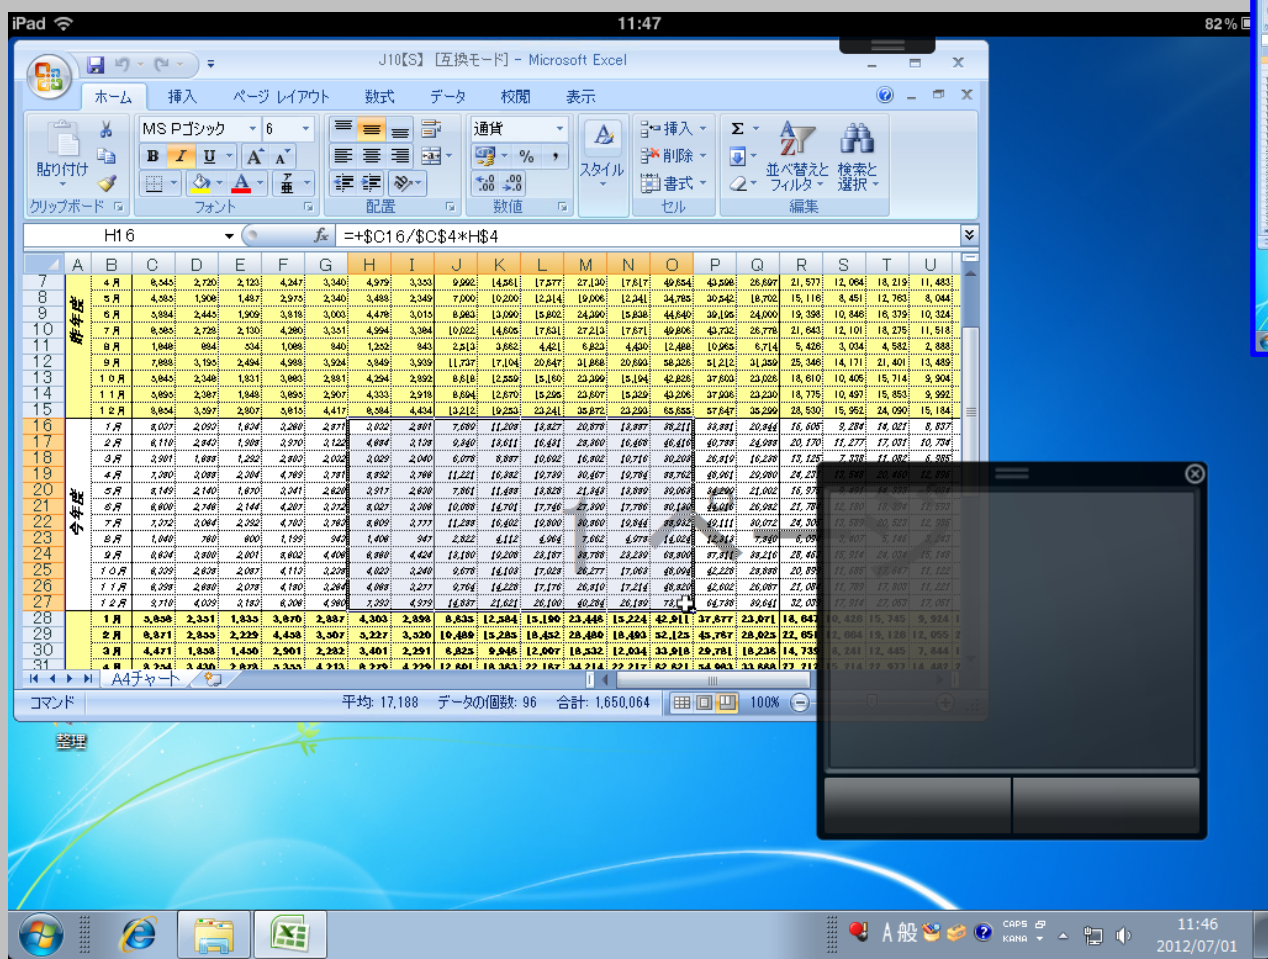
iPad 11:47 82%

J10【S】 [互換モード] - Microsoft Excel

ホーム 挿入 ページ レイアウト 数式 データ 校閲 表示

貼り付け
クリップボード
MS Pゴシック 6
B I U A A
フォント
配置
通貨
% ,
数値
スタイル
挿入 削除 書式
セル
Σ
並べ替えと フィルタ
検索と 選択
編集

H16 $f_x$ =+$C16/$C$4*H$4

| | A | B | C | D | E | F | G | H | I | J | K | L | M | N | O | P | Q | R | S | T | U |
|---|---|---|---|---|---|---|---|---|---|---|---|---|---|---|---|---|---|---|---|---|---|
| 7 | 昨年度 | 4月 | 6,545 | 2,720 | 2,123 | 4,247 | 3,340 | 4,979 | 3,353 | 9,992 | 14,561 | 17,577 | 27,130 | 17,817 | 49,854 | 43,598 | 26,897 | 21,577 | 12,064 | 18,219 | 11,483 |
| 8 | | 5月 | 4,585 | 1,906 | 1,487 | 2,975 | 2,340 | 3,488 | 2,349 | 7,000 | 10,200 | 12,314 | 19,006 | 12,841 | 34,785 | 30,542 | 18,702 | 15,116 | 8,451 | 12,763 | 8,044 |
| 9 | | 6月 | 5,884 | 2,445 | 1,909 | 3,818 | 3,003 | 4,476 | 3,015 | 8,983 | 13,090 | 15,802 | 24,390 | 15,838 | 44,640 | 39,195 | 24,000 | 19,398 | 10,846 | 16,379 | 10,324 |
| 10 | | 7月 | 6,565 | 2,728 | 2,130 | 4,260 | 3,351 | 4,994 | 3,364 | 10,022 | 14,605 | 17,631 | 27,213 | 17,671 | 49,806 | 43,732 | 26,778 | 21,643 | 12,101 | 18,275 | 11,518 |
| 11 | | 8月 | 1,646 | 684 | 534 | 1,068 | 840 | 1,252 | 843 | 2,513 | 3,662 | 4,421 | 6,823 | 4,430 | 12,488 | 10,965 | 6,714 | 5,426 | 3,034 | 4,582 | 2,888 |
| 12 | | 9月 | 7,668 | 3,195 | 2,494 | 4,988 | 3,924 | 5,849 | 3,939 | 11,737 | 17,104 | 20,647 | 31,868 | 20,693 | 58,326 | 51,212 | 31,359 | 25,346 | 14,171 | 21,401 | 13,489 |
| 13 | | 10月 | 5,645 | 2,346 | 1,831 | 3,663 | 2,881 | 4,294 | 2,892 | 8,618 | 12,559 | 15,160 | 23,399 | 15,194 | 42,826 | 37,603 | 23,026 | 18,610 | 10,405 | 15,714 | 9,904 |
| 14 | | 11月 | 5,695 | 2,367 | 1,848 | 3,695 | 2,907 | 4,333 | 2,918 | 8,694 | 12,670 | 15,295 | 23,607 | 15,329 | 43,206 | 37,936 | 23,230 | 18,775 | 10,497 | 15,853 | 9,992 |
| 15 | | 12月 | 8,654 | 3,597 | 2,807 | 5,615 | 4,417 | 6,584 | 4,434 | 13,212 | 19,253 | 23,241 | 35,872 | 23,293 | 65,655 | 57,647 | 35,299 | 28,530 | 15,952 | 24,090 | 15,184 |
| 16 | 今年度 | 1月 | 8,007 | 2,090 | 1,634 | 3,260 | 2,571 | 3,022 | 2,301 | 7,689 | 11,208 | 13,527 | 20,878 | 13,557 | 38,211 | 33,551 | 20,544 | 16,605 | 9,284 | 14,021 | 8,837 |
| 17 | | 2月 | 6,110 | 2,540 | 1,958 | 3,970 | 3,122 | 4,654 | 3,126 | 9,340 | 13,611 | 16,431 | 25,360 | 16,468 | 46,416 | 40,755 | 24,955 | 20,170 | 11,277 | 17,031 | 10,734 |
| 18 | | 3月 | 3,901 | 1,655 | 1,292 | 2,583 | 2,032 | 3,029 | 2,040 | 6,078 | 8,857 | 10,692 | 16,502 | 10,716 | 30,205 | 26,519 | 16,239 | 13,125 | 7,338 | 11,082 | 6,985 |
| 19 | | 4月 | 7,290 | 2,088 | 2,304 | 4,769 | 3,751 | 5,592 | 3,766 | 11,221 | 16,352 | 19,739 | 30,467 | 19,784 | 55,762 | 48,961 | 29,980 | 24,23 | | | |
| 20 | | 5月 | 5,149 | 2,140 | 1,670 | 3,341 | 2,628 | 3,917 | 2,630 | 7,861 | 11,455 | 13,828 | 21,343 | 13,859 | 39,063 | 34,299 | 21,002 | 16,97 | | | |
| 21 | | 6月 | 6,600 | 2,746 | 2,144 | 4,287 | 3,372 | 5,027 | 3,386 | 10,088 | 14,701 | 17,746 | 27,390 | 17,786 | 50,130 | 44,016 | 26,952 | 21,78 | | | |
| 22 | | 7月 | 7,372 | 3,064 | 2,392 | 4,783 | 3,763 | 5,609 | 3,777 | 11,255 | 16,402 | 19,800 | 30,560 | 19,844 | 55,932 | 49,111 | 30,072 | 24,30 | | | |
| 23 | | 8月 | 1,849 | 768 | 600 | 1,199 | 943 | 1,406 | 947 | 2,822 | 4,112 | 4,964 | 7,662 | 4,975 | 14,024 | 12,313 | 7,540 | 6,09 | | | |
| 24 | | 9月 | 8,634 | 3,588 | 2,801 | 5,602 | 4,406 | 6,880 | 4,424 | 13,180 | 19,208 | 23,187 | 35,788 | 23,239 | 65,502 | 57,511 | 35,216 | 28,46 | | | |
| 25 | | 10月 | 6,339 | 2,635 | 2,057 | 4,113 | 3,236 | 4,620 | 3,249 | 9,678 | 14,103 | 17,025 | 26,277 | 17,063 | 48,094 | 42,228 | 25,858 | 20,89 | | | |
| 26 | | 11月 | 6,395 | 2,658 | 2,075 | 4,150 | 3,264 | 4,865 | 3,277 | 9,764 | 14,228 | 17,176 | 26,510 | 17,214 | 48,520 | 42,602 | 26,087 | 21,08 | | | |
| 27 | | 12月 | 9,718 | 4,039 | 3,153 | 6,306 | 4,960 | 7,393 | 4,979 | 14,837 | 21,621 | 26,100 | 40,284 | 26,159 | 73,7 | 64,736 | 39,641 | 32,03 | | | |
| 28 | | 1月 | 3,858 | 2,351 | 1,835 | 3,670 | 2,887 | 4,303 | 2,898 | 8,635 | 12,584 | 15,190 | 23,446 | 15,224 | 42,911 | 37,677 | 23,071 | 18,647 | | | |
| 29 | | 2月 | 6,871 | 2,855 | 2,229 | 4,458 | 3,507 | 3,227 | 3,520 | 10,489 | 15,285 | 18,452 | 28,480 | 18,493 | 52,125 | 45,767 | 28,025 | 22,65 | | | |
| 30 | | 3月 | 4,471 | 1,858 | 1,450 | 2,901 | 2,282 | 3,401 | 2,291 | 6,825 | 9,946 | 12,007 | 18,532 | 12,034 | 33,918 | 29,781 | 18,236 | 14,73 | | | |

A4チャート

コマンド 平均: 17,188 データの個数: 96 合計: 1,650,064 100%

整理

A 般 CAPS KANA 11:46 2012/07/01